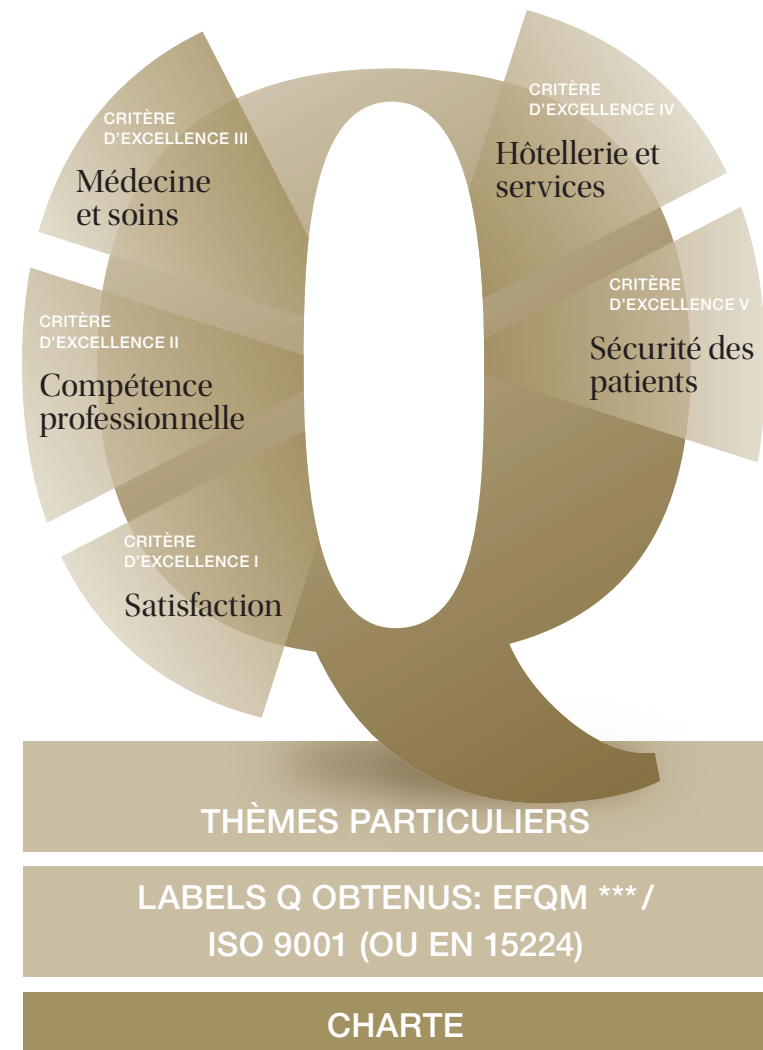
CRITÈRE D'EXCELLENCE III

Médecine et soins

CRITÈRE D'EXCELLENCE IV

Hôtellerie et services

CRITÈRE D'EXCELLENCE II

Compétence professionnelle

CRITÈRE D'EXCELLENCE V

Sécurité des patients

CRITÈRE D'EXCELLENCE I

Satisfaction

THÈMES PARTICULIERS

LABELS Q OBTENUS: EFQM ***/ ISO 9001 (OU EN 15224)

CHARTE